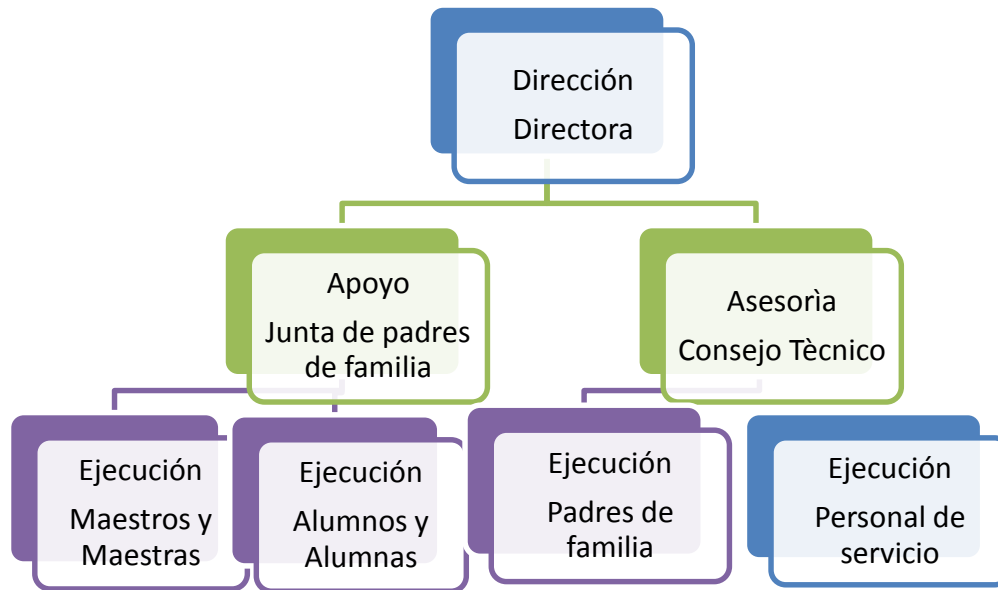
Dirección
Directora

Apoyo
Junta de padres de familia

Asesorìa
Consejo Tècnico

Ejecución
Maestros y Maestras

Ejecución
Alumnos y Alumnas

Ejecución
Padres de familia

Ejecución
Personal de servicio